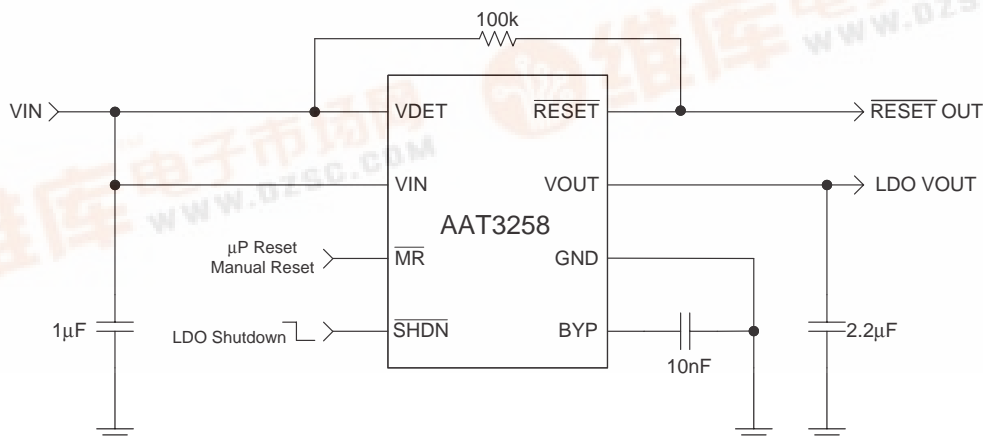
100k

VIN

VDET

$\overline{RESET}$

$\overline{RESET}$ OUT

VIN

VOUT

LDO VOUT

AAT3258

μP Reset
Manual Reset

$\overline{MR}$

GND

1μF

LDO Shutdown

$\overline{SHDN}$

BYP

2.2μF

10nF

维库电子市场网
www.dzsc.com